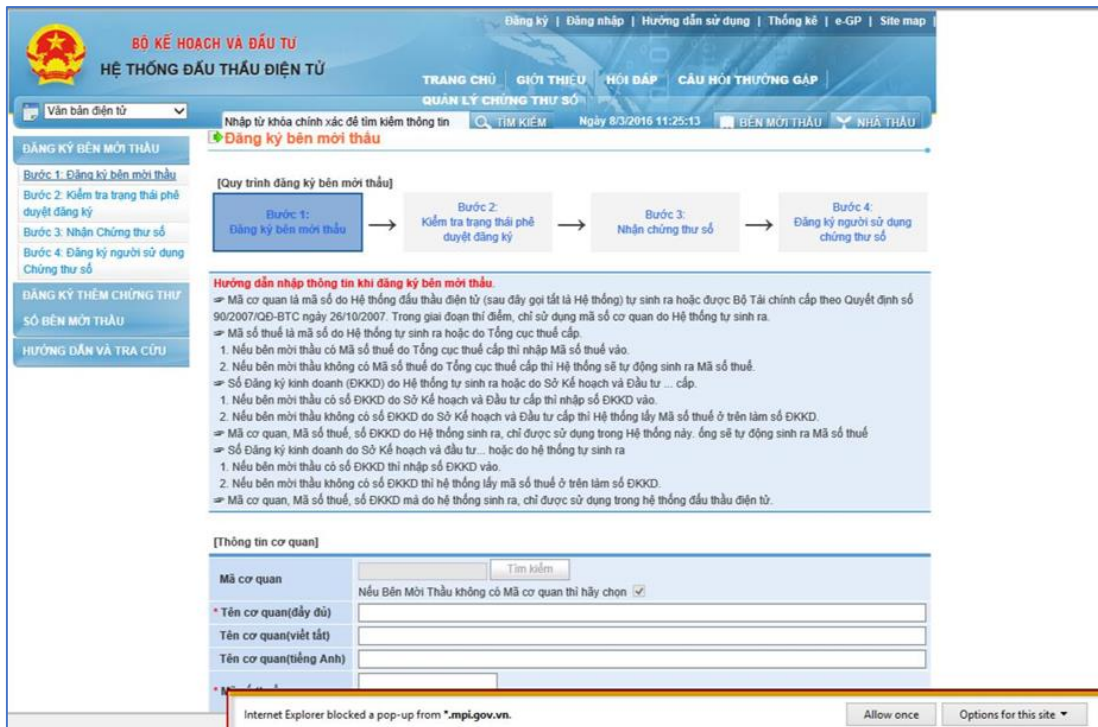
Đăng ký | Đăng nhập | Hướng dẫn sử dụng | Thống kê | e-GP | Site map

BỘ KẾ HOẠCH VÀ ĐẦU TƯ
HỆ THỐNG ĐẤU THẦU ĐIỆN TỬ

TRANG CHỦ | GIỚI THIỆU | HỎI ĐÁP | CÂU HỎI THƯỜNG GẶP | QUẢN LÝ CHỨNG THƯ SỐ

Văn bản điện tử

Nhập từ khóa chính xác để tìm kiếm thông tin | TÌM KIẾM | Ngày 8/3/2016 11:25:13 | BÊN MỜI THẦU | NHÀ THẦU

ĐĂNG KÝ BÊN MỜI THẦU
Bước 1: Đăng ký bên mời thầu
Bước 2: Kiểm tra trạng thái phê duyệt đăng ký
Bước 3: Nhận Chứng thư số
Bước 4: Đăng ký người sử dụng Chứng thư số
ĐĂNG KÝ THÊM CHỨNG THƯ SỐ BÊN MỜI THẦU
HƯỚNG DẪN VÀ TRA CỨU

Đăng ký bên mời thầu

[Quy trình đăng ký bên mời thầu]

Bước 1: Đăng ký bên mời thầu → Bước 2: Kiểm tra trạng thái phê duyệt đăng ký → Bước 3: Nhận chứng thư số → Bước 4: Đăng ký người sử dụng chứng thư số

Hướng dẫn nhập thông tin khi đăng ký bên mời thầu.
Mã cơ quan là mã số do Hệ thống đấu thầu điện tử (sau đây gọi tắt là Hệ thống) tự sinh ra hoặc được Bộ Tài chính cấp theo Quyết định số 90/2007/QĐ-BTC ngày 26/10/2007. Trong giai đoạn thí điểm, chỉ sử dụng mã số cơ quan do Hệ thống tự sinh ra.
Mã số thuế là mã số do Hệ thống tự sinh ra hoặc do Tổng cục thuế cấp.
1. Nếu bên mời thầu có Mã số thuế do Tổng cục thuế cấp thì nhập Mã số thuế vào.
2. Nếu bên mời thầu không có Mã số thuế do Tổng cục thuế cấp thì Hệ thống sẽ tự động sinh ra Mã số thuế.
Số Đăng ký kinh doanh (ĐKKD) do Hệ thống tự sinh ra hoặc do Sở Kế hoạch và Đầu tư ... cấp.
1. Nếu bên mời thầu có số ĐKKD do Sở Kế hoạch và Đầu tư cấp thì nhập số ĐKKD vào.
2. Nếu bên mời thầu không có số ĐKKD do Sở Kế hoạch và Đầu tư cấp thì Hệ thống lấy Mã số thuế ở trên làm số ĐKKD.
Mã cơ quan, Mã số thuế, số ĐKKD do Hệ thống sinh ra, chỉ được sử dụng trong Hệ thống này. ống sẽ tự động sinh ra Mã số thuế
Số Đăng ký kinh doanh do Sở Kế hoạch và đầu tư... hoặc do hệ thống tự sinh ra
1. Nếu bên mời thầu có số ĐKKD thì nhập số ĐKKD vào.
2. Nếu bên mời thầu không có số ĐKKD thì hệ thống lấy mã số thuế ở trên làm số ĐKKD.
Mã cơ quan, Mã số thuế, số ĐKKD mà do hệ thống sinh ra, chỉ được sử dụng trong hệ thống đấu thầu điện tử.

[Thông tin cơ quan]

Mã cơ quan | Tìm kiếm
Nếu Bên Mời Thầu không có Mã cơ quan thì hãy chọn
* Tên cơ quan(đầy đủ)
Tên cơ quan(viết tắt)
Tên cơ quan(tiếng Anh)
* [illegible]

Internet Explorer blocked a pop-up from *.mpi.gov.vn. | Allow once | Options for this site